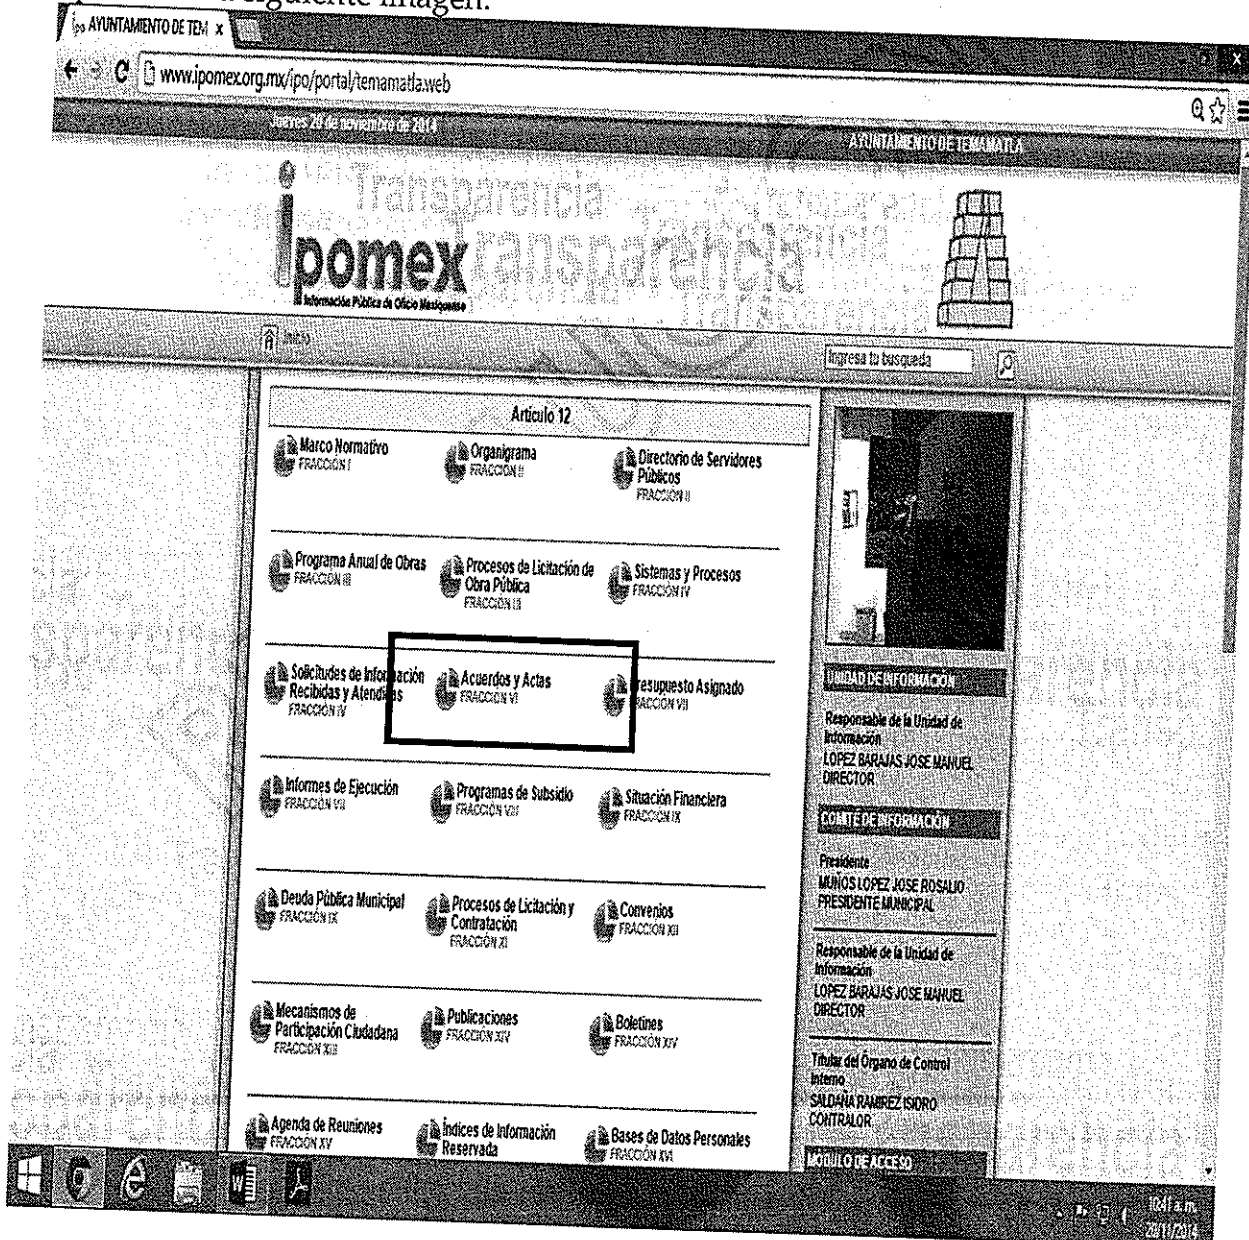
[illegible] siguiente imagen.

ipo AYUNTAMIENTO DE TEM x

www.ipomex.org.mx/ipo/portal/temamatla.web

Jueves 20 de noviembre de 2014

AYUNTAMIENTO DE TEMAMATLA

ipomex
Información Pública de Oficio Mexiquense

Transparencia

Inicio

Ingresa tu busqueda

Artículo 12

Marco Normativo
FRACCIÓN I

Organigrama
FRACCIÓN II

Directorio de Servidores Públicos
FRACCIÓN II

Programa Anual de Obras
FRACCIÓN III

Procesos de Licitación de Obra Pública
FRACCIÓN III

Sistemas y Procesos
FRACCIÓN IV

Solicitudes de Información Recibidas y Atendidas
FRACCIÓN IV

Acuerdos y Actas
FRACCIÓN VI

Presupuesto Asignado
FRACCIÓN VII

Informes de Ejecución
FRACCIÓN VII

Programas de Subsidio
FRACCIÓN VIII

Situación Financiera
FRACCIÓN IX

Deuda Pública Municipal
FRACCIÓN IX

Procesos de Licitación y Contratación
FRACCIÓN XI

Convenios
FRACCIÓN XII

Mecanismos de Participación Ciudadana
FRACCIÓN XIII

Publicaciones
FRACCIÓN XIV

Boletines
FRACCIÓN XIV

Agenda de Reuniones
FRACCIÓN XV

Índices de Información Reservada

Bases de Datos Personales
FRACCIÓN XVI

UNIDAD DE INFORMACIÓN

Responsable de la Unidad de Información
LOPEZ BARAJAS JOSE MANUEL
DIRECTOR

COMITÉ DE INFORMACIÓN

Presidente
MUÑOS LOPEZ JOSE ROSALIO
PRESIDENTE MUNICIPAL

Responsable de la Unidad de Información
LOPEZ BARAJAS JOSE MANUEL
DIRECTOR

Titular del Órgano de Control Interno
SALDAÑA RAMIREZ ISIDRO
CONTRALOR

MODULO DE ACCESO

10:41 a.m.
20/11/2014